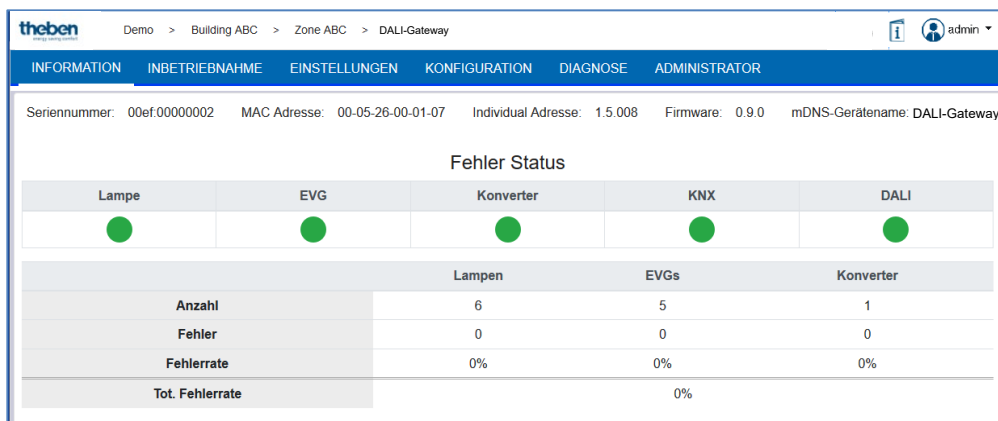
theben
energy saving comfort

Demo > Building ABC > Zone ABC > DALI-Gateway

admin

INFORMATION INBETRIEBNAHME EINSTELLUNGEN KONFIGURATION DIAGNOSE ADMINISTRATOR

Seriennummer: 00ef:00000002 MAC Adresse: 00-05-26-00-01-07 Individual Adresse: 1.5.008 Firmware: 0.9.0 mDNS-Gerätename: DALI-Gateway

Fehler Status

| Lampe | EVG | Konverter | KNX | DALI |
|---|---|---|---|---|
| | | | | |

| | Lampen | EVGs | Konverter |
|---|---|---|---|
| Anzahl | 6 | 5 | 1 |
| Fehler | 0 | 0 | 0 |
| Fehlerrate | 0% | 0% | 0% |
| Tot. Fehlerrate | | 0% | |